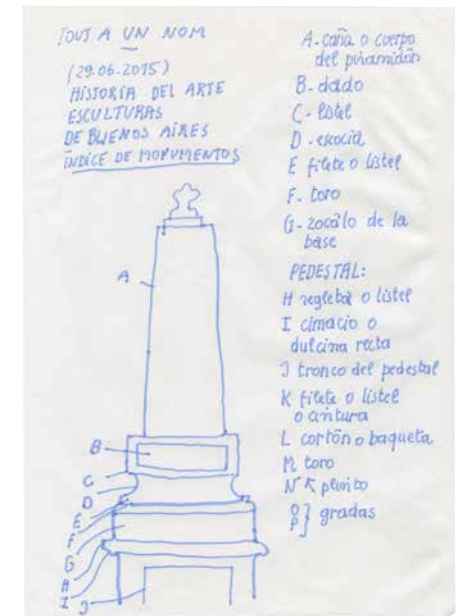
TOUT A UN NOM

(29.06.2015)
HISTORIA DEL ARTE
ESCULTURAS
DE BUENOS AIRES
INDICE DE MONUMENTOS

A - caña o cuerpo del piramidón
B. dado
C - listel
D - escocia
E filete o listel
F. toro
G - zocalo de la base
PEDESTAL:
H regletal o listel
I cimacio o dulcina recta
J tronco del pedestal
K filete o listel o cintura
L cortón o baqueta
M toro
N K plinto
O P gradas

A
B
C
D
E
F
G
H
I
J